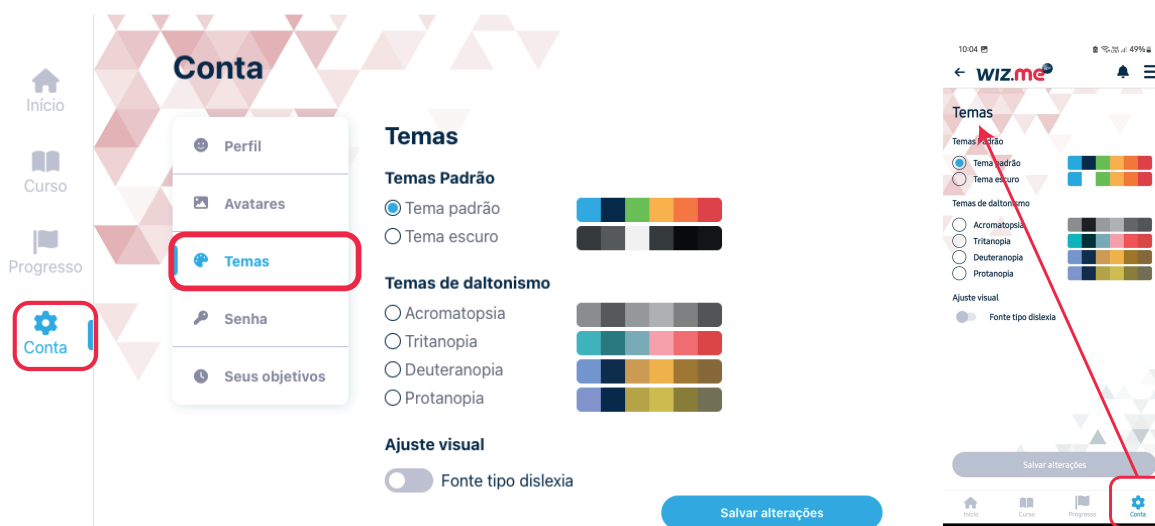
Início
Curso
Progresso
Conta

Conta

Perfil
Avatares
Temas
Senha
Seus objetivos

Temas

Temas Padrão
Tema padrão
Tema escuro

Temas de daltonismo
Acromatopsia
Tritanopia
Deuteranopia
Protanopia

Ajuste visual
Fonte tipo dislexia

Salvar alterações

10:04
49%
WIZ.me

Temas
Temas Padrão
Tema padrão
Tema escuro
Temas de daltonismo
Acromatopsia
Tritanopia
Deuteranopia
Protanopia
Ajuste visual
Fonte tipo dislexia

Salvar alterações

Início
Curso
Progresso
Conta